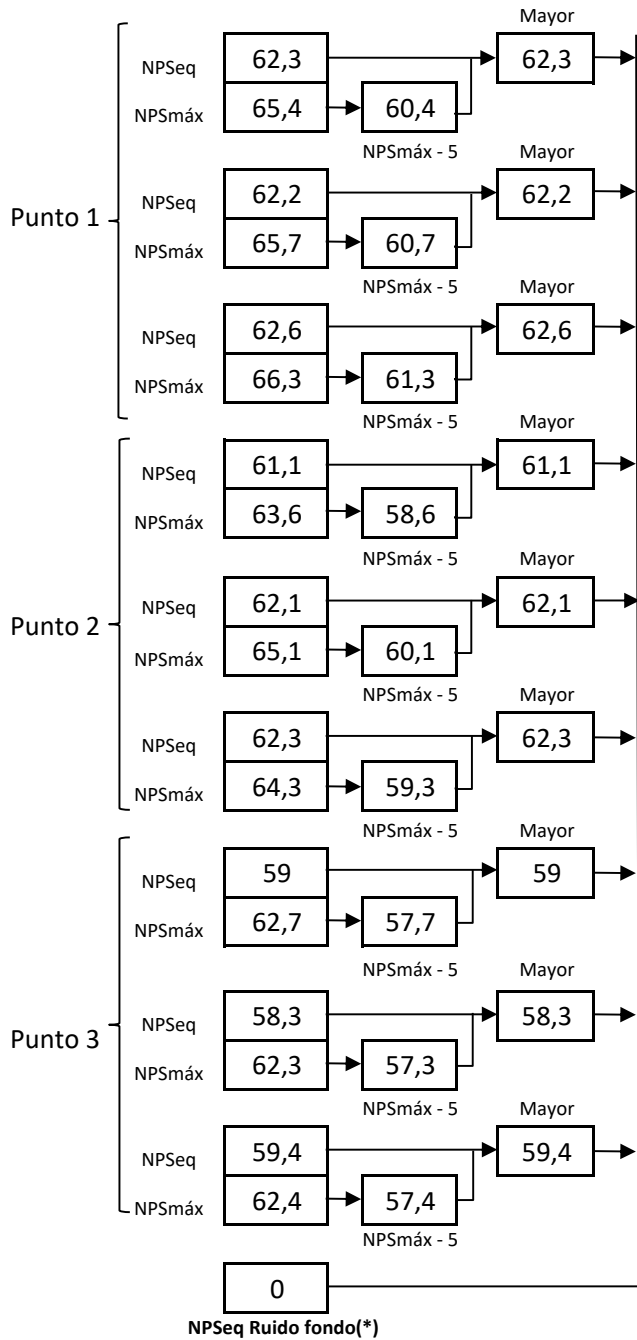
Mayor

Punto 1

NPSeq 62,3 → 62,3
NPSmáx 65,4 → 60,4
NPSmáx - 5

Mayor

NPSeq 62,2 → 62,2
NPSmáx 65,7 → 60,7
NPSmáx - 5

Mayor

NPSeq 62,6 → 62,6
NPSmáx 66,3 → 61,3
NPSmáx - 5

Mayor

Punto 2

NPSeq 61,1 → 61,1
NPSmáx 63,6 → 58,6
NPSmáx - 5

Mayor

NPSeq 62,1 → 62,1
NPSmáx 65,1 → 60,1
NPSmáx - 5

Mayor

NPSeq 62,3 → 62,3
NPSmáx 64,3 → 59,3
NPSmáx - 5

Mayor

Punto 3

NPSeq 59 → 59
NPSmáx 62,7 → 57,7
NPSmáx - 5

Mayor

NPSeq 58,3 → 58,3
NPSmáx 62,3 → 57,3
NPSmáx - 5

Mayor

NPSeq 59,4 → 59,4
NPSmáx 62,4 → 57,4
NPSmáx - 5

0
NPSeq Ruido fondo(*)